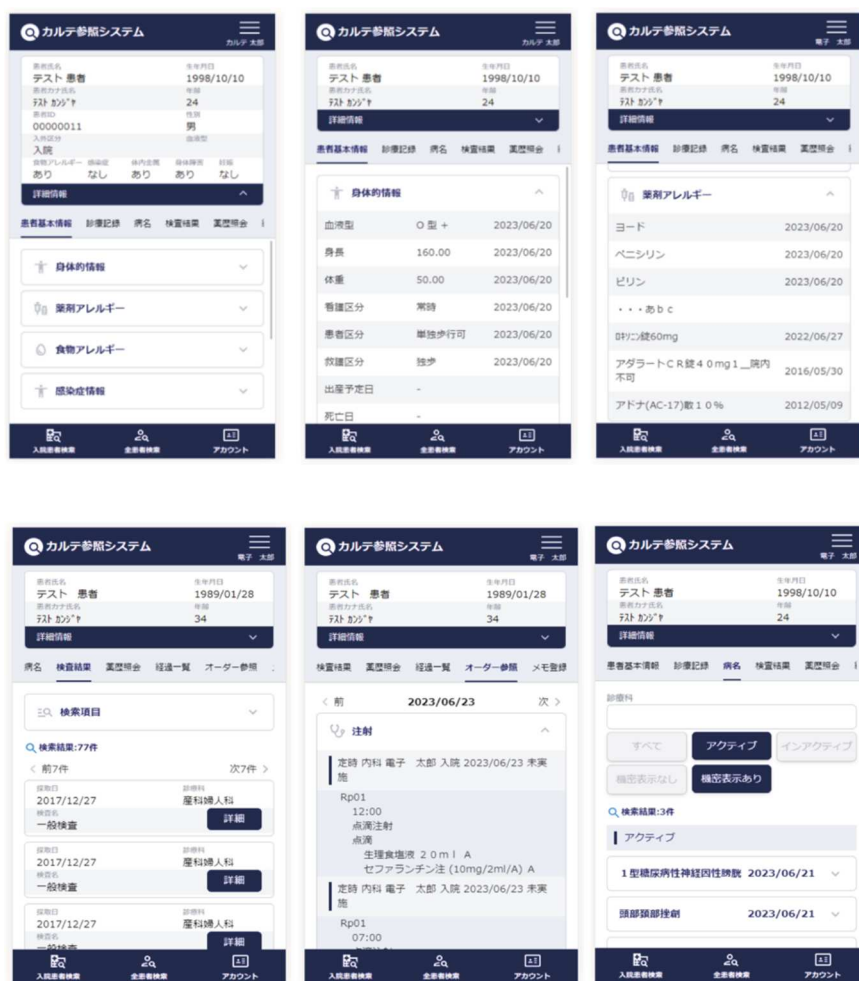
カルテ参照システム
カルテ 太郎

患者氏名
テスト 患者
生年月日
1998/10/10
患者カナ氏名
ﾃｽﾄ ｶﾝｼﾞｬ
年齢
24
患者ID
00000011
性別
男
入院区分
入院
血液型
食物アレルギー 感染症 体内金属 身体障害 妊娠
あり なし あり あり なし
詳細情報

患者基本情報 診療記録 病名 検査結果 薬歴照会

身体的情報
薬剤アレルギー
食物アレルギー
感染症情報

入院患者検索 全患者検索 アカウント

カルテ参照システム
カルテ 太郎

患者氏名
テスト 患者
生年月日
1998/10/10
患者カナ氏名
ﾃｽﾄ ｶﾝｼﾞｬ
年齢
24
詳細情報

患者基本情報 診療記録 病名 検査結果 薬歴照会

身体的情報

| | | |
|---|---|---|
| 血液型 | O 型 + | 2023/06/20 |
| 身長 | 160.00 | 2023/06/20 |
| 体重 | 50.00 | 2023/06/20 |
| 看護区分 | 常時 | 2023/06/20 |
| 患者区分 | 単独歩行可 | 2023/06/20 |
| 救護区分 | 独歩 | 2023/06/20 |
| 出産予定日 | - | |
| 死亡日 | - | |

入院患者検索 全患者検索 アカウント

カルテ参照システム
電子 太郎

患者氏名
テスト 患者
生年月日
1998/10/10
患者カナ氏名
ﾃｽﾄ ｶﾝｼﾞｬ
年齢
24
詳細情報

患者基本情報 診療記録 病名 検査結果 薬歴照会

薬剤アレルギー

| | |
|---|---|
| ヨード | 2023/06/20 |
| ペニシリン | 2023/06/20 |
| ピリン | 2023/06/20 |
| ・・・あｂｃ | |
| ﾛｷｿﾆﾝ錠60mg | 2022/06/27 |
| アダラートＣＲ錠４０mg１＿院内不可 | 2016/05/30 |
| アドナ(AC-17)散１０％ | 2012/05/09 |

入院患者検索 全患者検索 アカウント

カルテ参照システム
電子 太郎

患者氏名
テスト 患者
生年月日
1989/01/28
患者カナ氏名
ﾃｽﾄ ｶﾝｼﾞｬ
年齢
34
詳細情報

病名 検査結果 薬歴照会 経過一覧 オーダー参照

検索項目
検索結果:77件
< 前7件 次7件 >

採取日
2017/12/27
診療科
産科婦人科
検査名
一般検査
詳細

採取日
2017/12/27
診療科
産科婦人科
検査名
一般検査
詳細

採取日
2017/12/27
診療科
産科婦人科
検査名
一般検査
詳細

入院患者検索 全患者検索 アカウント

カルテ参照システム
電子 太郎

患者氏名
テスト 患者
生年月日
1989/01/28
患者カナ氏名
ﾃｽﾄ ｶﾝｼﾞｬ
年齢
34
詳細情報

検査結果 薬歴照会 経過一覧 オーダー参照 メモ登録

< 前 2023/06/23 次 >

注射
定時 内科 電子 太郎 入院 2023/06/23 未実施
Rp01
12:00
点滴注射
点滴
生理食塩液 ２０ｍｌ Ａ
セファランチン注 (10mg/2ml/A) Ａ
定時 内科 電子 太郎 入院 2023/06/23 未実施
Rp01
07:00

入院患者検索 全患者検索 アカウント

カルテ参照システム
電子 太郎

患者氏名
テスト 患者
生年月日
1998/10/10
患者カナ氏名
ﾃｽﾄ ｶﾝｼﾞｬ
年齢
24
詳細情報

患者基本情報 診療記録 病名 検査結果 薬歴照会

診療科
すべて アクティブ インアクティブ
機密表示なし 機密表示あり
検索結果:3件
アクティブ
1型糖尿病性神経因性膀胱 2023/06/21
頭部頚部挫創 2023/06/21

入院患者検索 全患者検索 アカウント